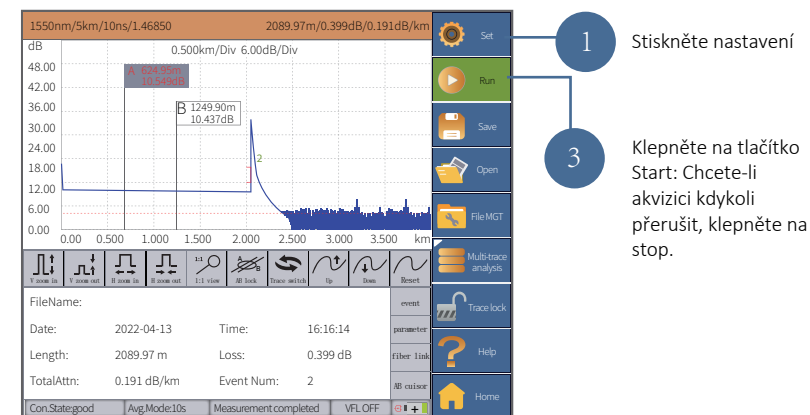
1550nm/5km/10ns/1.46850 2089.97m/0.399dB/0.191dB/km

dB 0.500km/Div 6.00dB/Div

48.00
42.00
36.00
30.00
24.00
18.00
12.00
6.00
0.00

A 624.35m 10.549dB

B 1249.90m 10.437dB

2

0.00 0.500 1.000 1.500 2.000 2.500 3.000 3.500 km

V zoom in | V zoom out | H zoom in | H zoom out | 1:1 view | AB lock | Trace switch | Up | Down | Reset

FileName:

Date: 2022-04-13 Time: 16:16:14

Length: 2089.97 m Loss: 0.399 dB

TotalAttn: 0.191 dB/km Event Num: 2

event
parameter
fiber link
AB cursor

Con.State:good | Avg.Mode:10s | Measurement completed | VFL OFF

Set
Run
Save
Open
File MGT
Multi-trace analysis
Trace lock
Help
Home

1 Stiskněte nastavení

3 Klepněte na tlačítko Start: Chcete-li akvizici kdykoli přerušit, klepněte na stop.